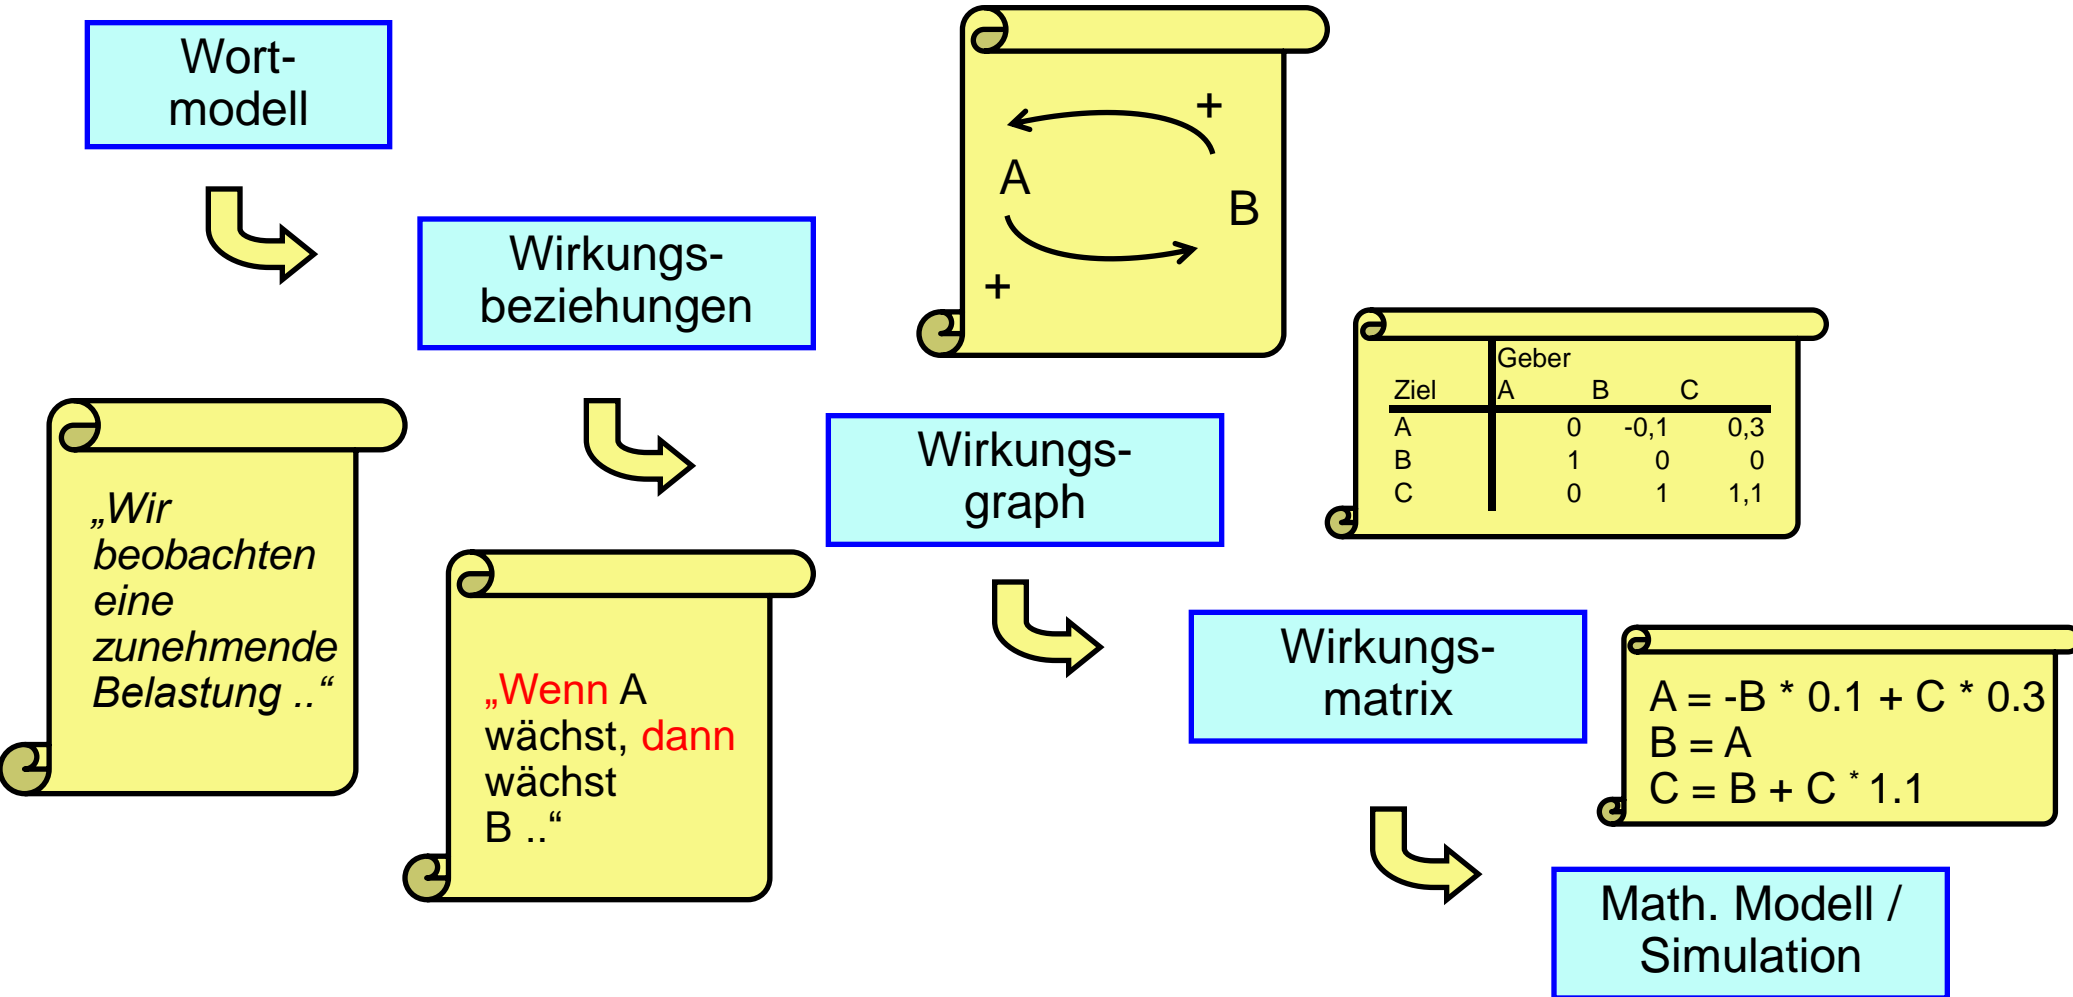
Wort-
modell

Wirkungs-
beziehungen

+
A
B
+

„Wir beobachten eine zunehmende Belastung ..“

„Wenn A wächst, dann wächst B ..“

Wirkungs-
graph

| | Geber | | |
|---|---|---|---|
| Ziel | A | B | C |
| A | 0 | -0,1 | 0,3 |
| B | 1 | 0 | 0 |
| C | 0 | 1 | 1,1 |

Wirkungs-
matrix

A = -B * 0.1 + C * 0.3
B = A
C = B + C * 1.1

Math. Modell /
Simulation